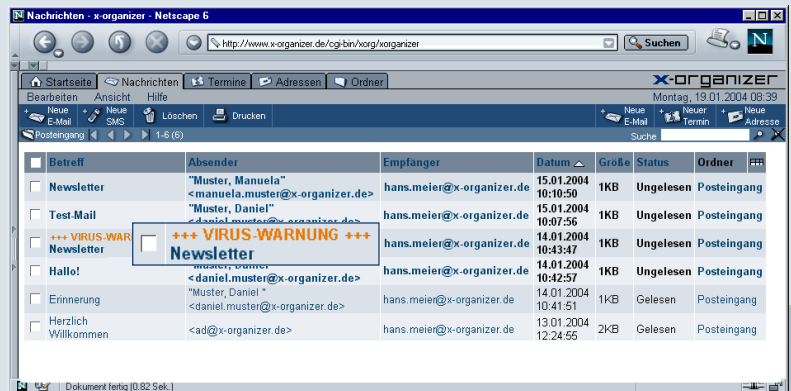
N Nachrichten - x-organizer - Netscape 6

http://www.x-organizer.de/cgi-bin/xorg/xorganizer

Suchen

N

Startseite | Nachrichten | Termine | Adressen | Ordner

x-organizer

Bearbeiten Ansicht Hilfe

Montag, 19.01.2004 08:39

Neue E-Mail | Neue SMS | Löschen | Drucken

Neue E-Mail | Neuer Termin | Neue Adresse

Posteingang 1-6 (6)

Suche

| | Betreff | Absender | Empfänger | Datum | Größe | Status | Ordner |
|---|---|---|---|---|---|---|---|
| | Newsletter | "Muster, Manuela" <manuela.muster@x-organizer.de> | hans.meier@x-organizer.de | 15.01.2004 10:10:50 | 1KB | Ungelesen | Posteingang |
| | Test-Mail | "Muster, Daniel" <daniel.muster@x-organizer.de> | hans.meier@x-organizer.de | 15.01.2004 10:07:56 | 1KB | Ungelesen | Posteingang |
| | +++ VIRUS-WAR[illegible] Newsletter | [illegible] | hans.meier@x-organizer.de | 14.01.2004 10:43:47 | 1KB | Ungelesen | Posteingang |
| | Hallo! | "Muster, Daniel" <daniel.muster@x-organizer.de> | hans.meier@x-organizer.de | 14.01.2004 10:42:57 | 1KB | Ungelesen | Posteingang |
| | Erinnerung | "Muster, Daniel " <daniel.muster@x-organizer.de> | hans.meier@x-organizer.de | 14.01.2004 10:41:51 | 1KB | Gelesen | Posteingang |
| | Herzlich Willkommen | <ad@x-organizer.de> | hans.meier@x-organizer.de | 13.01.2004 12:24:55 | 2KB | Gelesen | Posteingang |

+++ VIRUS-WARNUNG +++
Newsletter

Dokument fertig (0.82 Sek.)